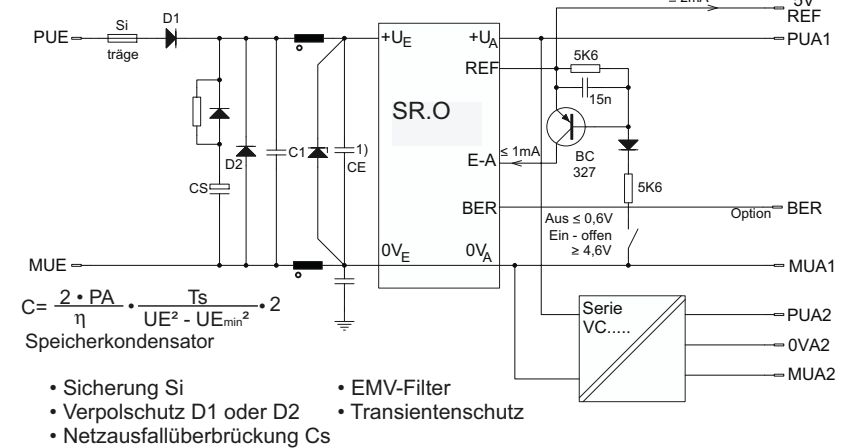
≤ 2mA
5V
REF
PUE
Si
träge
D1
+$U_E$
+$U_A$
PUA1
REF
5K6
15n
SR.O
≤ 1mA
E-A
BC
327
D2
C1
1)
CE
CS
5K6
BER
Aus ≤ 0,6V
Ein - offen
≥ 4,6V
Option
BER
MUE
$0V_E$
$0V_A$
MUA1
$C= \frac{2 \cdot PA}{\eta} \cdot \frac{Ts}{UE^2 - UE_{min}^2} \cdot 2$
Speicherkondensator
Serie
VC.....
PUA2
0VA2
MUA2

• Sicherung Si
• Verpolschutz D1 oder D2
• Netzausfallüberbrückung Cs
• EMV-Filter
• Transientenschutz